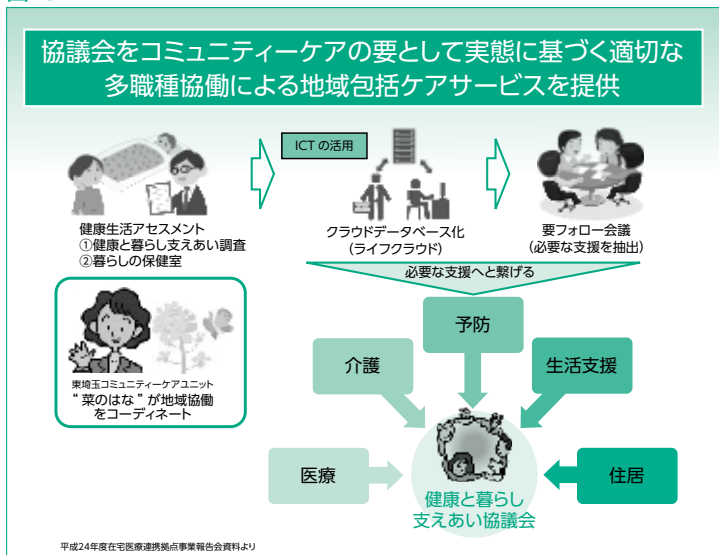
協議会をコミュニティーケアの要として実態に基づく適切な多職種協働による地域包括ケアサービスを提供

健康生活アセスメント
①健康と暮らし支えあい調査
②暮らしの保健室

ICT の活用

クラウドデータベース化
（ライフクラウド）

要フォロー会議
（必要な支援を抽出）

必要な支援へと繋げる

東埼玉コミュニティーケアユニット
"菜のはな"が地域協働をコーディネート

予防

介護

生活支援

医療

住居

健康と暮らし
支えあい協議会

平成24年度在宅医療連携拠点事業報告会資料より